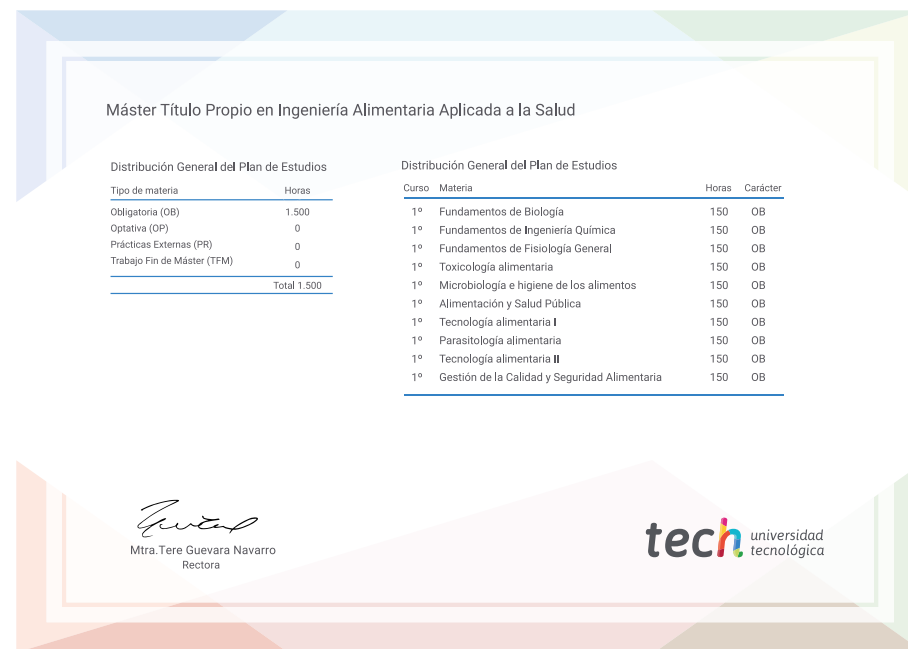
Máster Título Propio en Ingeniería Alimentaria Aplicada a la Salud

Distribución General del Plan de Estudios

| Tipo de materia | Horas |
|---|---|
| Obligatoria (OB) | 1.500 |
| Optativa (OP) | 0 |
| Prácticas Externas (PR) | 0 |
| Trabajo Fin de Máster (TFM) | 0 |
| | Total 1.500 |

Distribución General del Plan de Estudios

| Curso | Materia | Horas | Carácter |
|---|---|---|---|
| 1º | Fundamentos de Biología | 150 | OB |
| 1º | Fundamentos de Ingeniería Química | 150 | OB |
| 1º | Fundamentos de Fisiología General | 150 | OB |
| 1º | Toxicología alimentaria | 150 | OB |
| 1º | Microbiología e higiene de los alimentos | 150 | OB |
| 1º | Alimentación y Salud Pública | 150 | OB |
| 1º | Tecnología alimentaria I | 150 | OB |
| 1º | Parasitología alimentaria | 150 | OB |
| 1º | Tecnología alimentaria II | 150 | OB |
| 1º | Gestión de la Calidad y Seguridad Alimentaria | 150 | OB |

Mtra.Tere Guevara Navarro
Rectora

tech universidad tecnológica